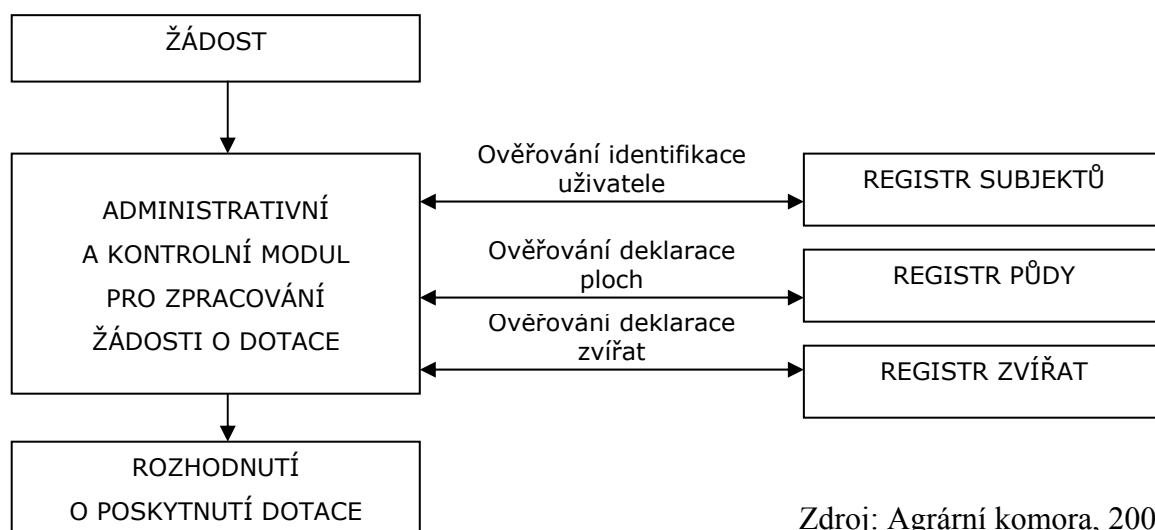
ŽÁDOST

ADMINISTRATIVNÍ A KONTROLNÍ MODUL PRO ZPRACOVÁNÍ ŽÁDOSTI O DOTACE

Ověřování identifikace uživatele

REGISTR SUBJEKTŮ

Ověřování deklarace ploch

REGISTR PŮDY

Ověřováni deklarace zvířat

REGISTR ZVÍŘAT

ROZHODNUTÍ O POSKYTNUTÍ DOTACE

Zdroj: Agrární komora, 200